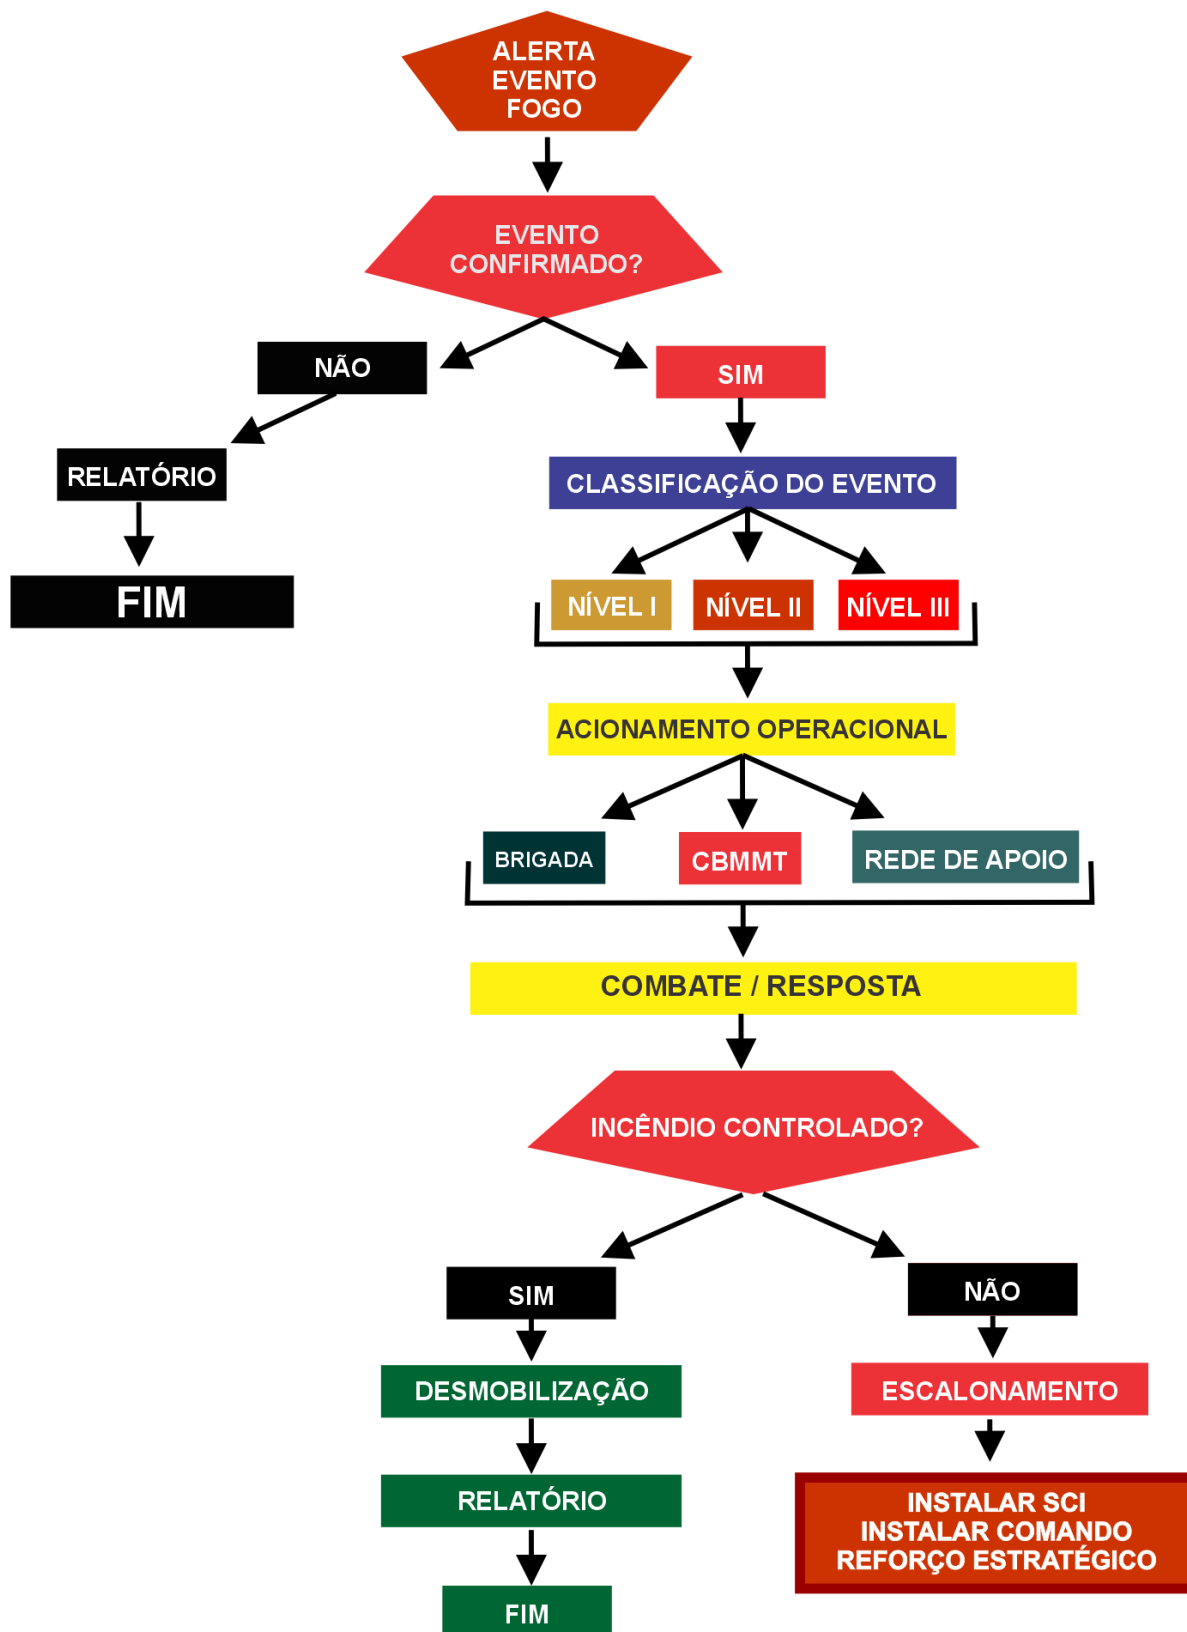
ALERTA
EVENTO
FOGO

EVENTO
CONFIRMADO?

NÃO

SIM

RELATÓRIO

FIM

CLASSIFICAÇÃO DO EVENTO

NÍVEL I

NÍVEL II

NÍVEL III

ACIONAMENTO OPERACIONAL

BRIGADA

CBMMT

REDE DE APOIO

COMBATE / RESPOSTA

INCÊNDIO CONTROLADO?

SIM

NÃO

DESMOBILIZAÇÃO

ESCALONAMENTO

RELATÓRIO

INSTALAR SCI
INSTALAR COMANDO
REFORÇO ESTRATÉGICO

FIM